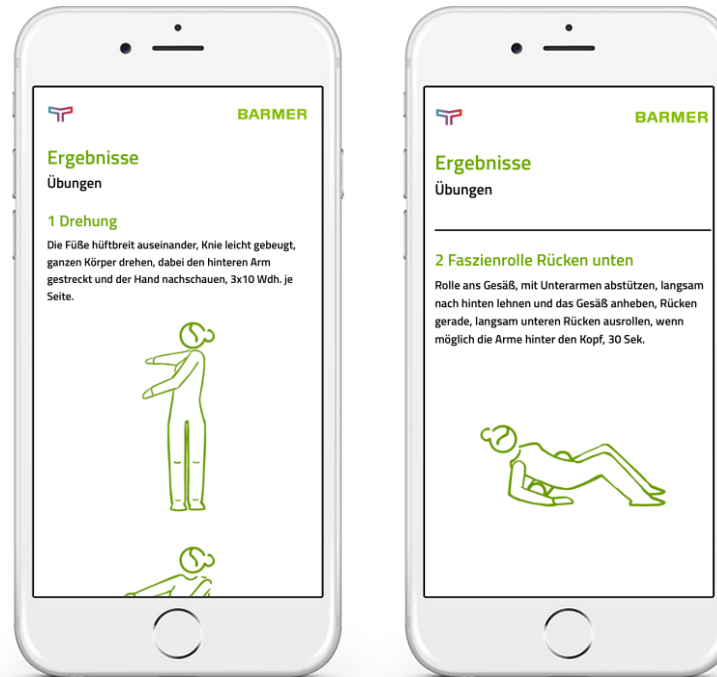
BARMER

Ergebnisse

Übungen

1 Drehung

Die Füße hüftbreit auseinander, Knie leicht gebeugt, ganzen Körper drehen, dabei den hinteren Arm gestreckt und der Hand nachschauen, 3x10 Wdh. je Seite.

BARMER

Ergebnisse

Übungen

2 Faszienrolle Rücken unten

Rolle ans Gesäß, mit Unterarmen abstützen, langsam nach hinten lehnen und das Gesäß anheben, Rücken gerade, langsam unteren Rücken ausrollen, wenn möglich die Arme hinter den Kopf, 30 Sek.